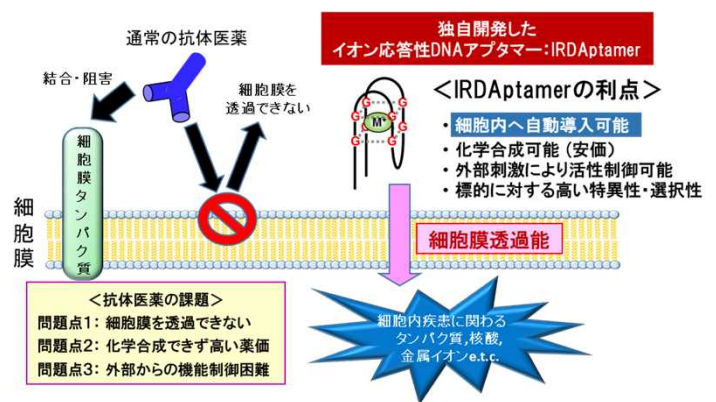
通常の抗体医薬

結合・阻害

細胞膜を透過できない

細胞膜タンパク質

細胞膜

独自開発した
イオン応答性DNAアプタマー：IRDAptamer

G G G G G G G G

$M^+$

＜IRDAptamerの利点＞

・細胞内へ自動導入可能
・化学合成可能（安価）
・外部刺激により活性制御可能
・標的に対する高い特異性・選択性

細胞膜透過能

＜抗体医薬の課題＞
問題点1：細胞膜を透過できない
問題点2：化学合成できず高い薬価
問題点3：外部からの機能制御困難

細胞内疾患に関わる
タンパク質，核酸，
金属イオンe.t.c.